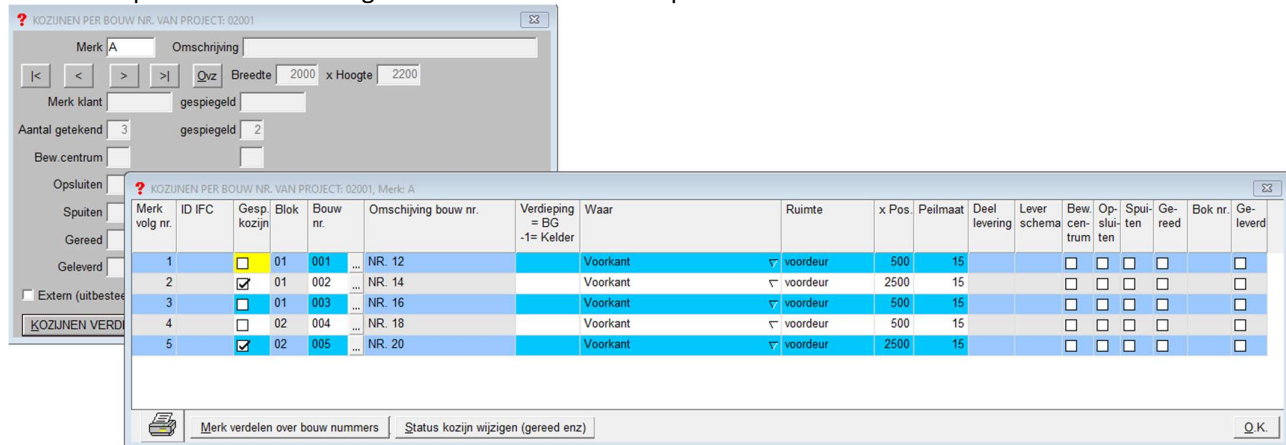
KOZIJNEN PER BOUW NR. VAN PROJECT: 02001

Merk A Omschrijving

|< < > >| Ovz Breedte 2000 x Hoogte 2200

Merk klant gespiegeld

Aantal getekend 3 gespiegeld 2

Bew.centrum

Opsluiten

Spuiten

Gereed

Geleverd

Extern (uitbeste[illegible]

KOZIJNEN VERD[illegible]

KOZIJNEN PER BOUW NR. VAN PROJECT: 02001, Merk: A

| Merk volg nr. | ID IFC | Gesp. kozijn | Blok | Bouw nr. | Omschrijving bouw nr. | Verdieping = BG -1= Kelder | Waar | Ruimte | x Pos. | Peilmaat | Deel levering | Lever schema | Bew. centrum | Opsluiten | Spuiten | Gereed | Bok nr. | Geleverd |
|---|---|---|---|---|---|---|---|---|---|---|---|---|---|---|---|---|---|---|
| 1 | | ☐ | 01 | 001 | NR. 12 | | Voorkant | voordeur | 500 | 15 | | | ☐ | ☐ | ☐ | ☐ | | ☐ |
| 2 | | ☑ | 01 | 002 | NR. 14 | | Voorkant | voordeur | 2500 | 15 | | | ☐ | ☐ | ☐ | ☐ | | ☐ |
| 3 | | ☐ | 01 | 003 | NR. 16 | | Voorkant | voordeur | 500 | 15 | | | ☐ | ☐ | ☐ | ☐ | | ☐ |
| 4 | | ☐ | 02 | 004 | NR. 18 | | Voorkant | voordeur | 500 | 15 | | | ☐ | ☐ | ☐ | ☐ | | ☐ |
| 5 | | ☑ | 02 | 005 | NR. 20 | | Voorkant | voordeur | 2500 | 15 | | | ☐ | ☐ | ☐ | ☐ | | ☐ |

Merk verdelen over bouw nummers Status kozijn wijzigen (gereed enz) O.K.